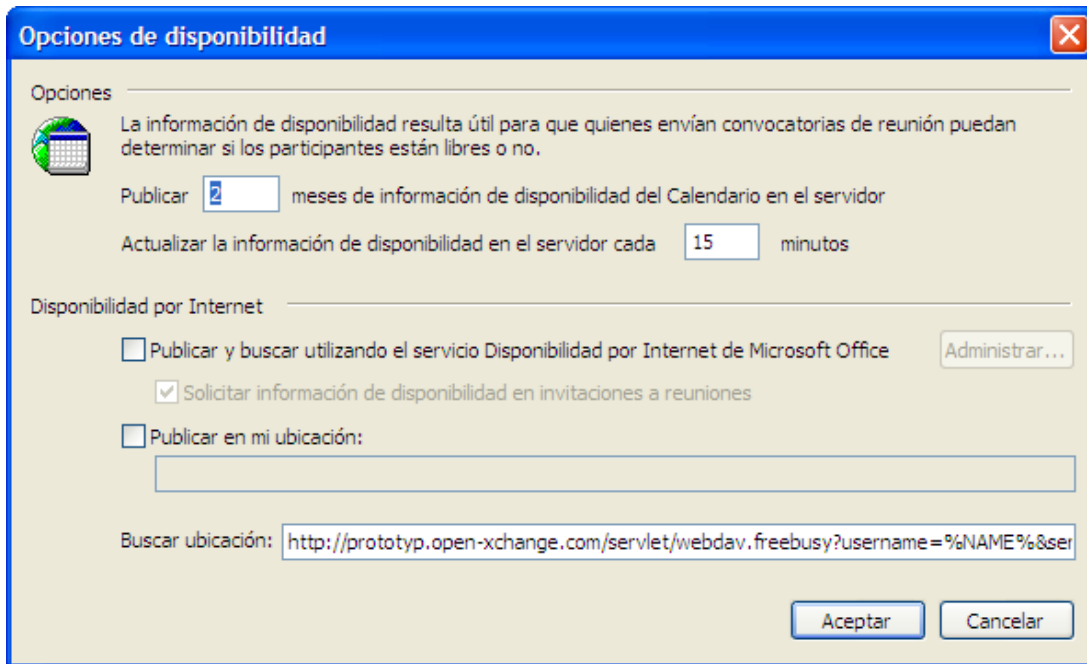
Opciones de disponibilidad

Opciones

La información de disponibilidad resulta útil para que quienes envían convocatorias de reunión puedan determinar si los participantes están libres o no.

Publicar 2 meses de información de disponibilidad del Calendario en el servidor

Actualizar la información de disponibilidad en el servidor cada 15 minutos

Disponibilidad por Internet

Publicar y buscar utilizando el servicio Disponibilidad por Internet de Microsoft Office

Administrar...

Solicitar información de disponibilidad en invitaciones a reuniones

Publicar en mi ubicación:

Buscar ubicación: http://prototyp.open-xchange.com/servlet/webdav.freebusy?username=%NAME%&ser

Aceptar

Cancelar